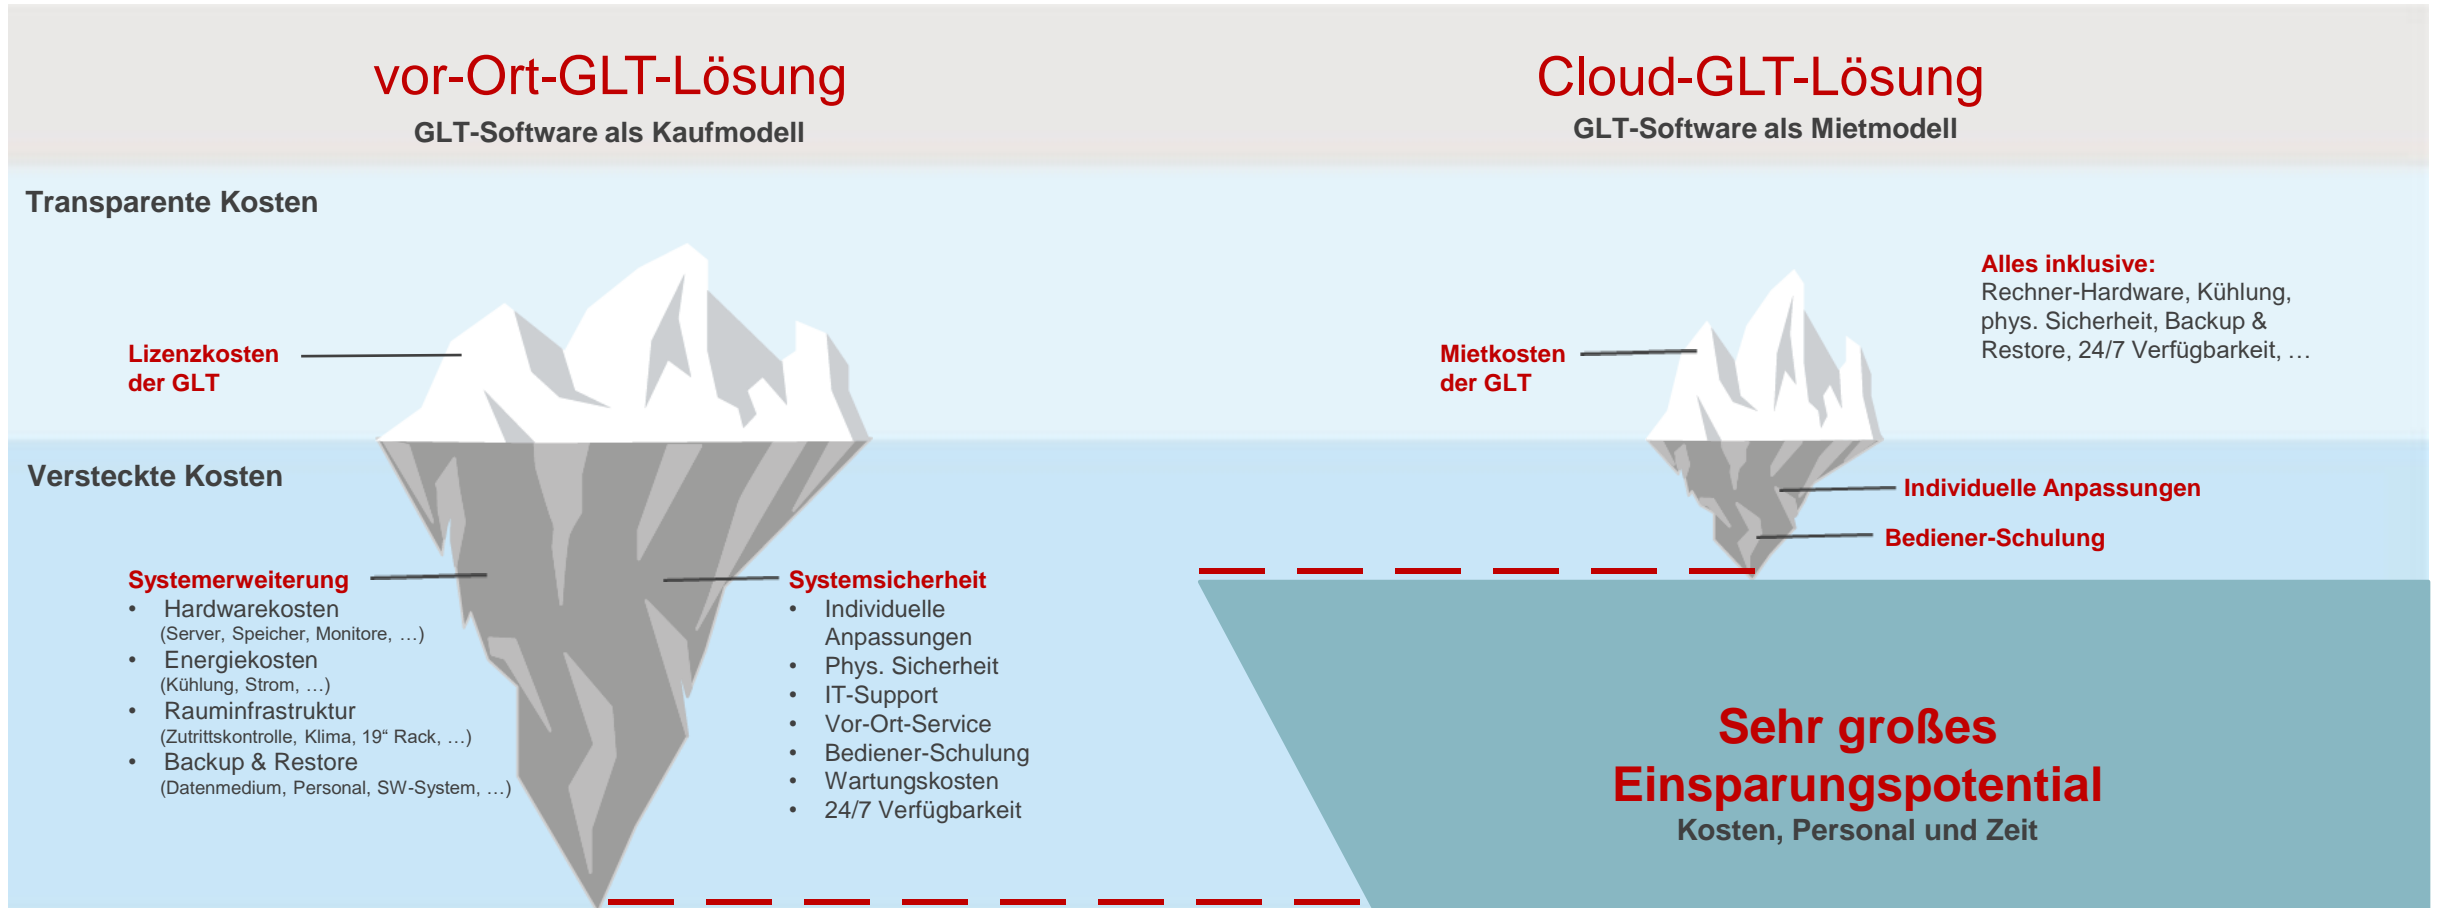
vor-Ort-GLT-Lösung
GLT-Software als Kaufmodell

Cloud-GLT-Lösung
GLT-Software als Mietmodell

Transparente Kosten

Lizenzkosten der GLT

Mietkosten der GLT

Alles inklusive:
Rechner-Hardware, Kühlung, phys. Sicherheit, Backup & Restore, 24/7 Verfügbarkeit, …

Versteckte Kosten

Individuelle Anpassungen
Bediener-Schulung

Systemerweiterung
• Hardwarekosten
(Server, Speicher, Monitore, …)
• Energiekosten
(Kühlung, Strom, …)
• Rauminfrastruktur
(Zutrittskontrolle, Klima, 19“ Rack, …)
• Backup & Restore
(Datenmedium, Personal, SW-System, …)

Systemsicherheit
• Individuelle Anpassungen
• Phys. Sicherheit
• IT-Support
• Vor-Ort-Service
• Bediener-Schulung
• Wartungskosten
• 24/7 Verfügbarkeit

Sehr großes Einsparungspotential
Kosten, Personal und Zeit